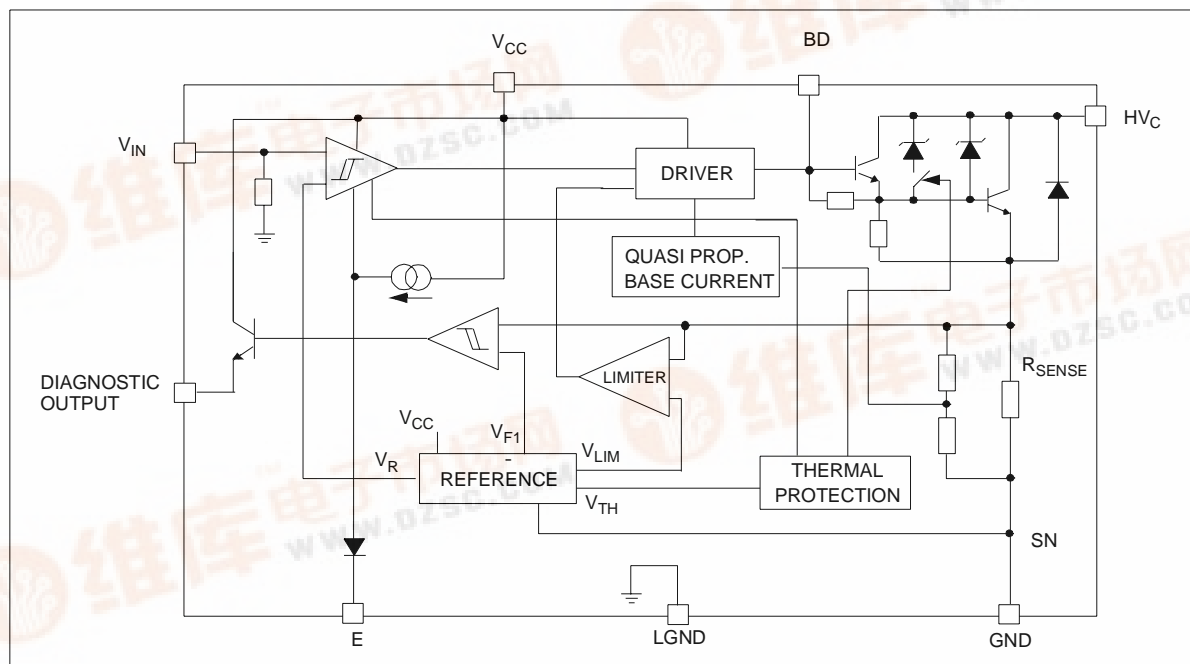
$V_{CC}$

BD

$HV_C$

$V_{IN}$

DRIVER

QUASI PROP. BASE CURRENT

DIAGNOSTIC OUTPUT

LIMITER

$R_{SENSE}$

$V_{CC}$

$V_{F1}$

-

$V_{LIM}$

$V_R$

REFERENCE

THERMAL PROTECTION

$V_{TH}$

SN

E

LGND

GND

维库电子市场网
www.dzsc.com